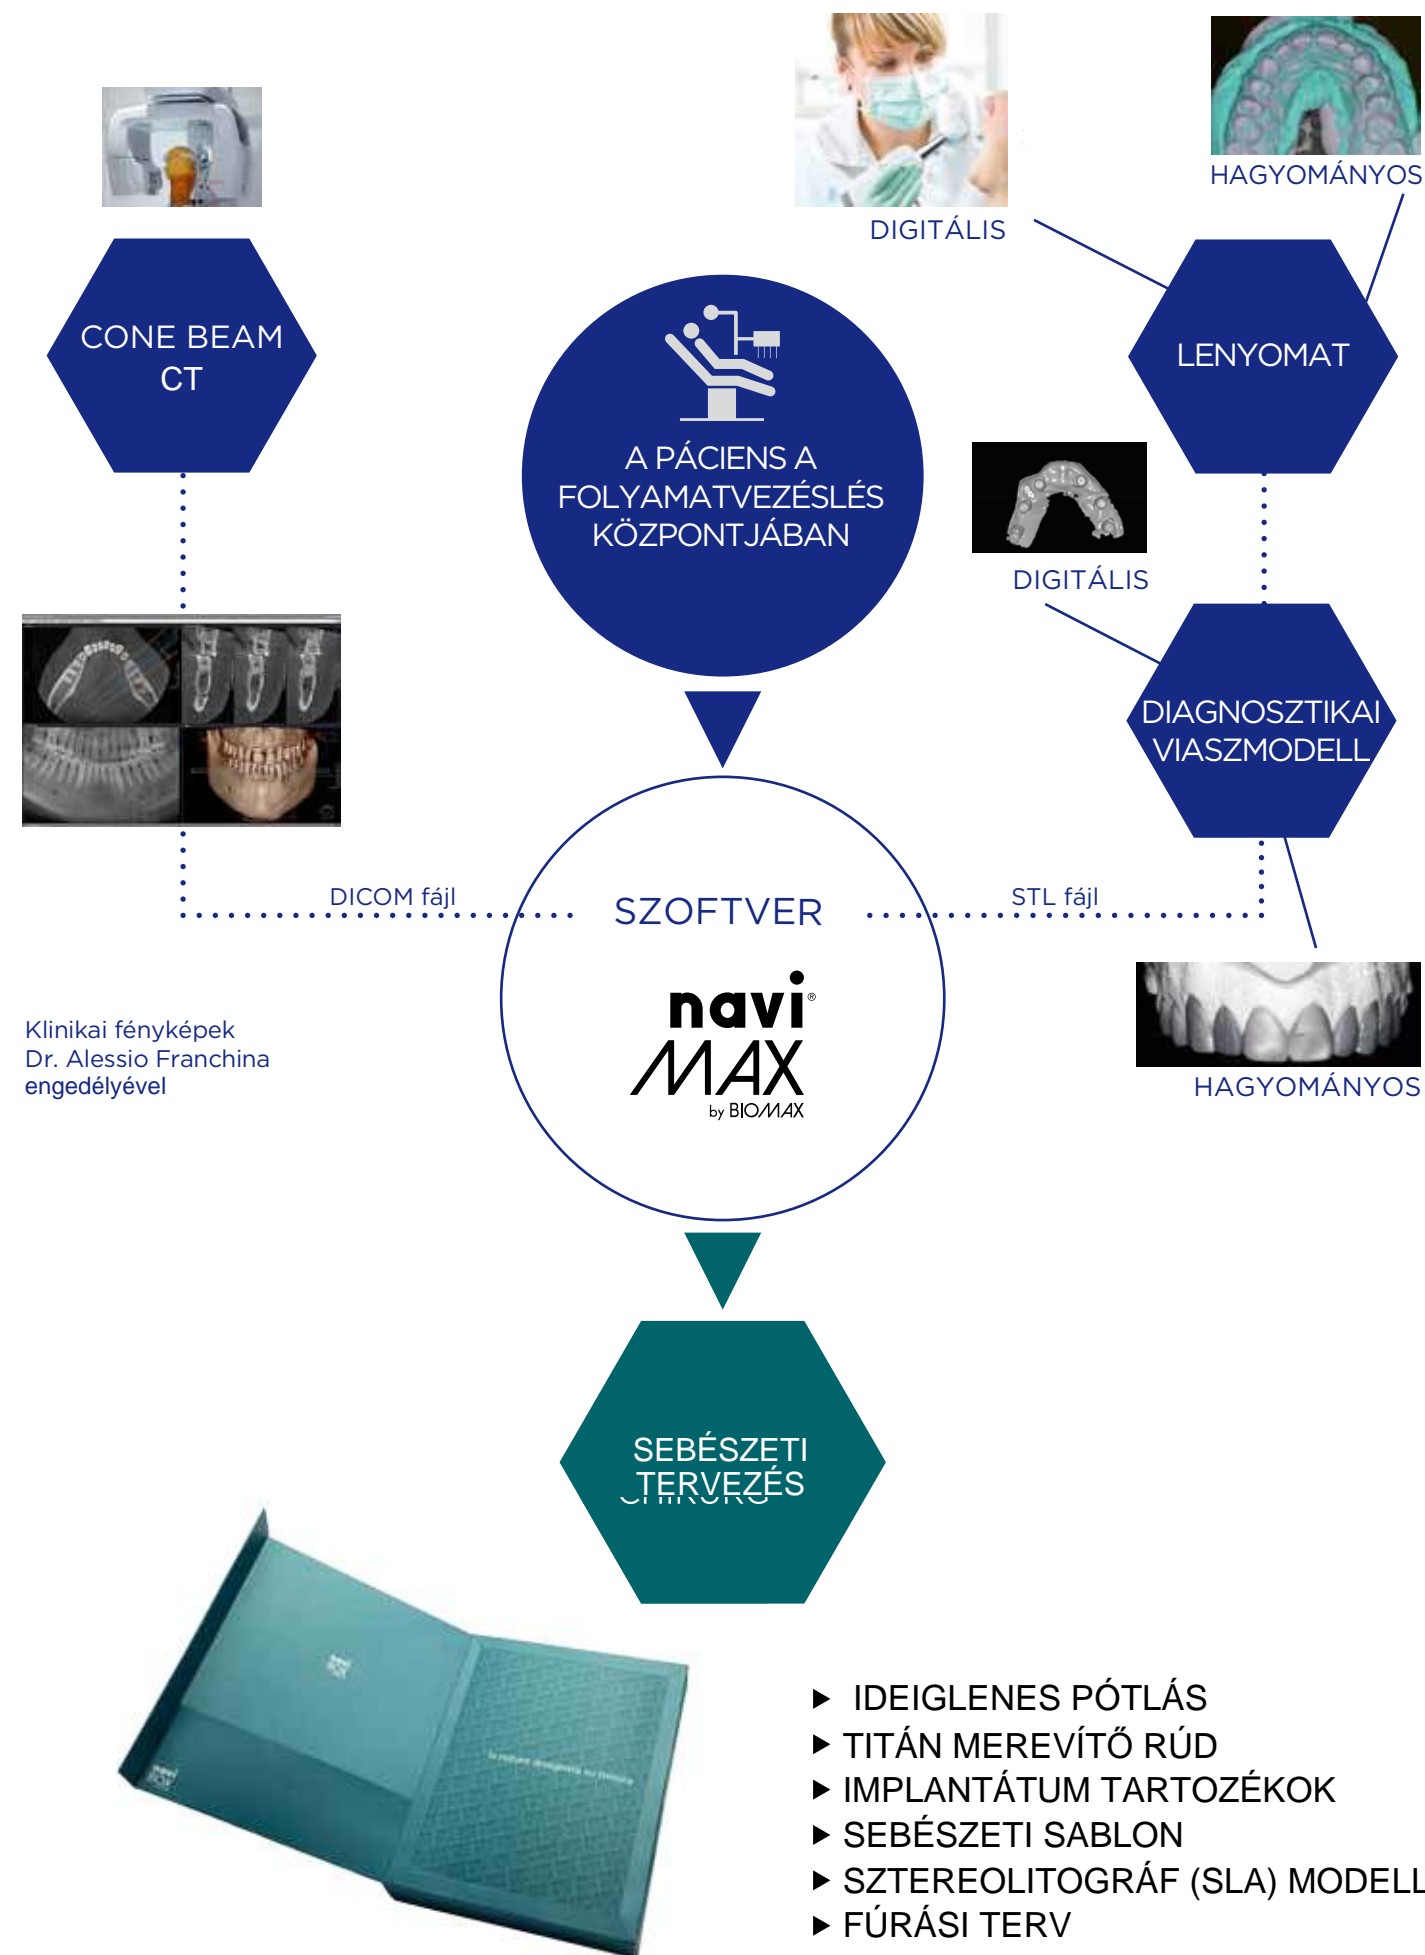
DIGITÁLIS

HAGYOMÁNYOS

CONE BEAM CT

A PÁCIENS A FOLYAMATVEZÉSLÉS KÖZPONTJÁBAN

LENYOMAT

DIGITÁLIS

DIAGNOSZTIKAI VIASZMODELL

DICOM fájl

SZOFTVER

STL fájl

navi MAX by BIOMAX

Klinikai fényképek
Dr. Alessio Franchina
engedélyével

HAGYOMÁNYOS

SEBÉSZETI TERVEZÉS

▸ IDEIGLENES PÓTLÁS
▸ TITÁN MEREVÍTŐ RÚD
▸ IMPLANTÁTUM TARTOZÉKOK
▸ SEBÉSZETI SABLON
▸ SZTEREOLITOGRÁF (SLA) MODELL
▸ FÚRÁSI TERV